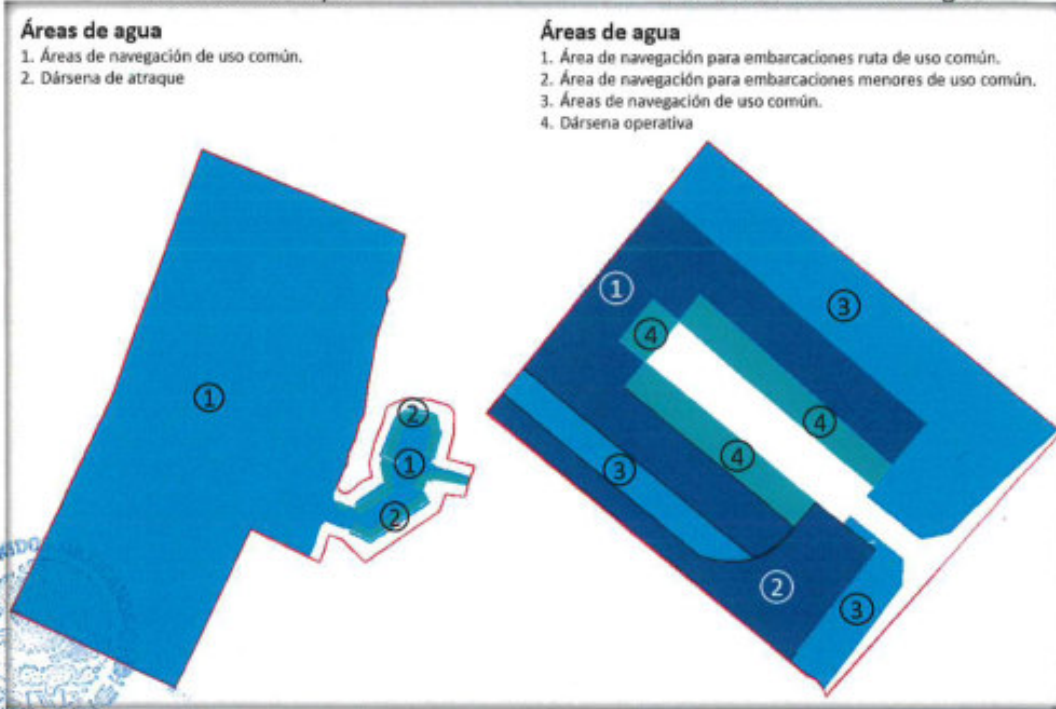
Áreas de agua
1. Áreas de navegación de uso común.
2. Dársena de atraque

①
②
①
②

Áreas de agua
1. Área de navegación para embarcaciones ruta de uso común.
2. Área de navegación para embarcaciones menores de uso común.
3. Áreas de navegación de uso común.
4. Dársena operativa

①
③
④
④
④
③
②
③